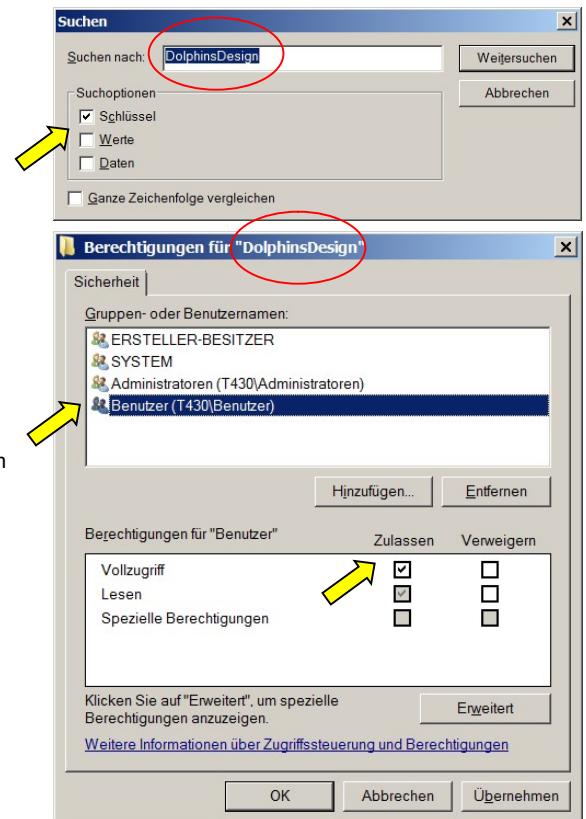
Suchen

Suchen nach: DolphinsDesign

Weitersuchen

Abbrechen

Suchoptionen

Schlüssel

Werte

Daten

Ganze Zeichenfolge vergleichen

Berechtigungen für "DolphinsDesign"

Sicherheit

Gruppen- oder Benutzernamen:

ERSTELLER-BESITZER

SYSTEM

Administratoren (T430\Administratoren)

Benutzer (T430\Benutzer)

n

Hinzufügen...

Entfernen

Berechtigungen für "Benutzer"

Zulassen

Verweigern

Vollzugriff

Lesen

Spezielle Berechtigungen

Klicken Sie auf "Erweitert", um spezielle Berechtigungen anzuzeigen.

Erweitert

Weitere Informationen über Zugriffssteuerung und Berechtigungen

OK

Abbrechen

Übernehmen